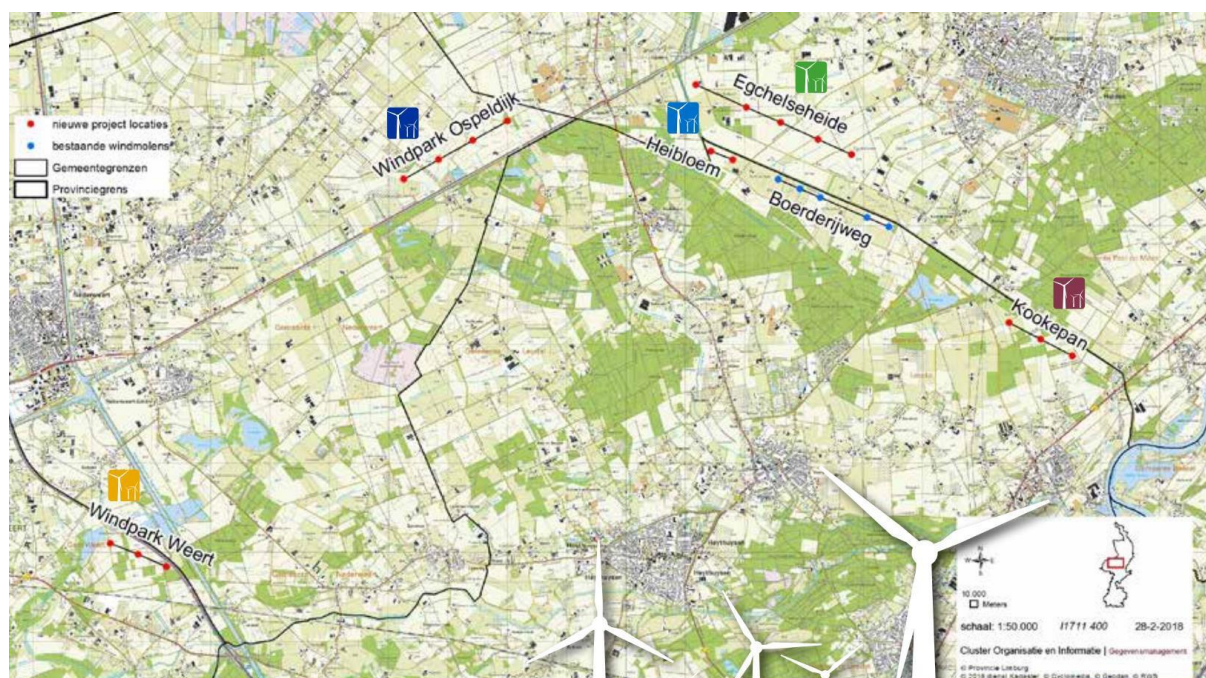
nieuwe project locaties
bestaande windmolens
Gemeentegrenzen
Provinciegrens

Windpark Ospeldijk
Egchelseheide
Heibloem
Boerderijweg
Kookepan
Windpark Weert

10.000
Meters
schaal: 1:50.000
I1711 400
28-2-2018
Cluster Organisatie en Informatie | Gegevensmanagement
© Provincie Limburg
© 2018 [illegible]